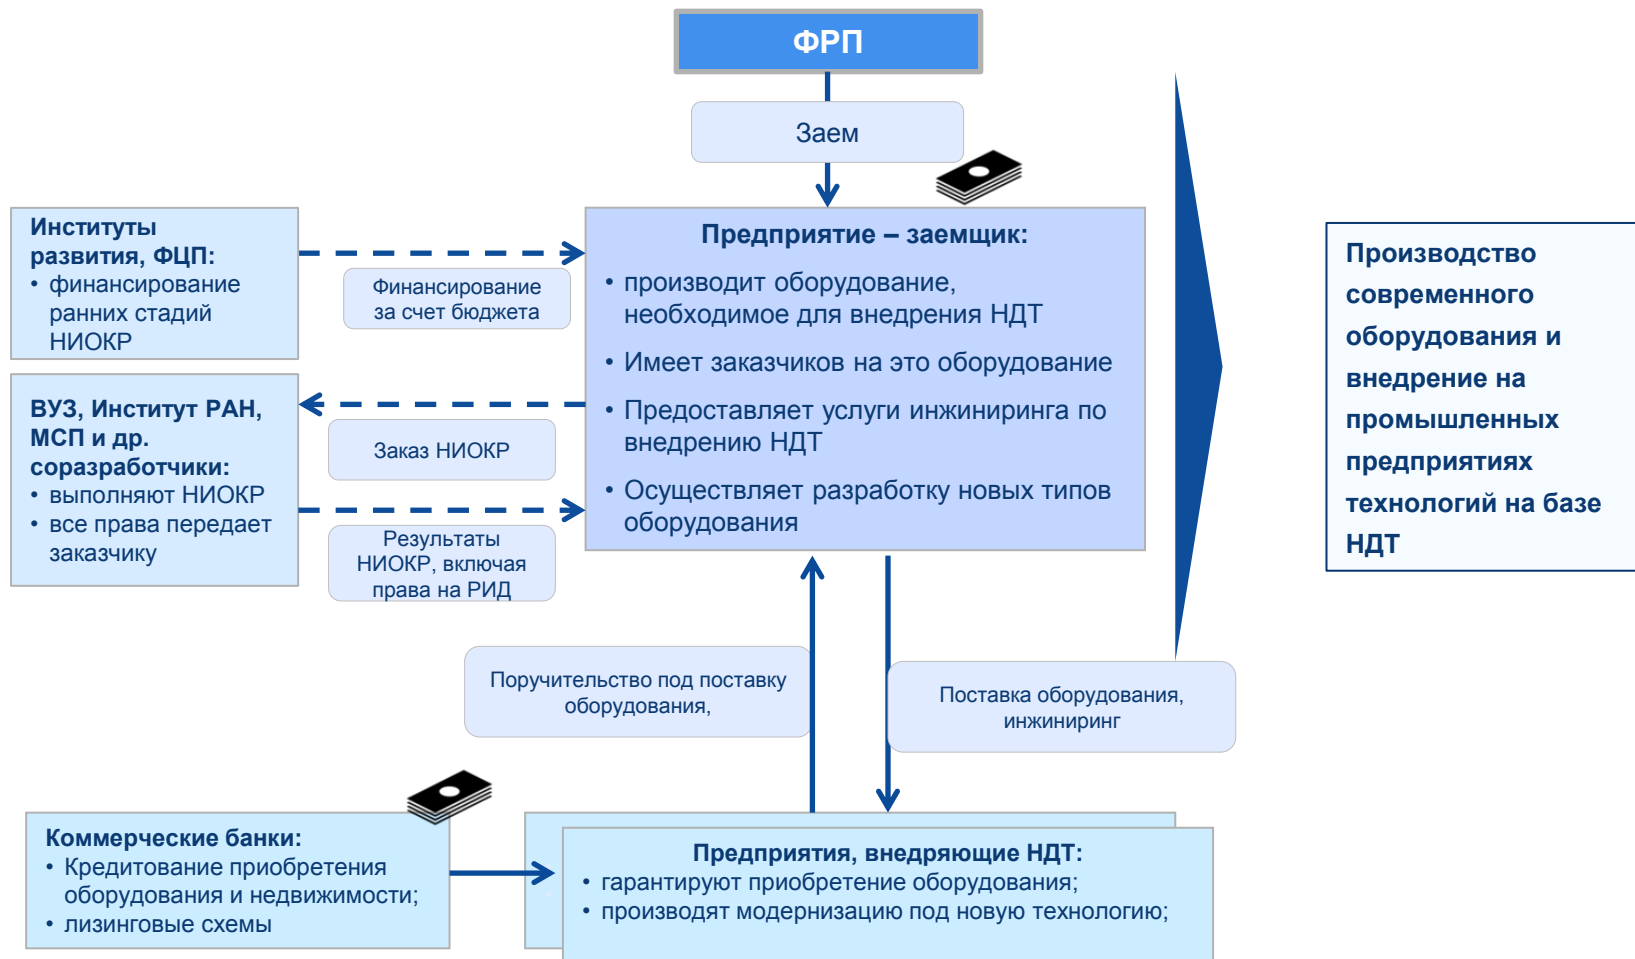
ФРП

Заем

Институты развития, ФЦП:
• финансирование ранних стадий НИОКР

Финансирование за счет бюджета

Предприятие – заемщик:
• производит оборудование, необходимое для внедрения НДТ
• Имеет заказчиков на это оборудование
• Предоставляет услуги инжиниринга по внедрению НДТ
• Осуществляет разработку новых типов оборудования

ВУЗ, Институт РАН, МСП и др. соразработчики:
• выполняют НИОКР
• все права передает заказчику

Заказ НИОКР

Результаты НИОКР, включая права на РИД

Производство современного оборудования и внедрение на промышленных предприятиях технологий на базе НДТ

Поручительство под поставку оборудования,

Поставка оборудования, инжиниринг

Коммерческие банки:
• Кредитование приобретения оборудования и недвижимости;
• лизинговые схемы

Предприятия, внедряющие НДТ:
• гарантируют приобретение оборудования;
• производят модернизацию под новую технологию;